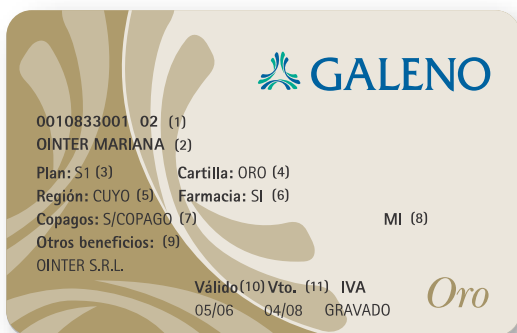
GALENO

0010833001 02 (1)
OINTER MARIANA (2)

Plan: S1 (3)
Cartilla: ORO (4)
Región: CUYO (5)
Farmacia: SI (6)
Copagos: S/COPAGO (7)
MI (8)
Otros beneficios: (9)
OINTER S.R.L.

| Válido (10) | Vto. (11) | IVA |
|---|---|---|
| 05/06 | 04/08 | GRAVADO |

Oro